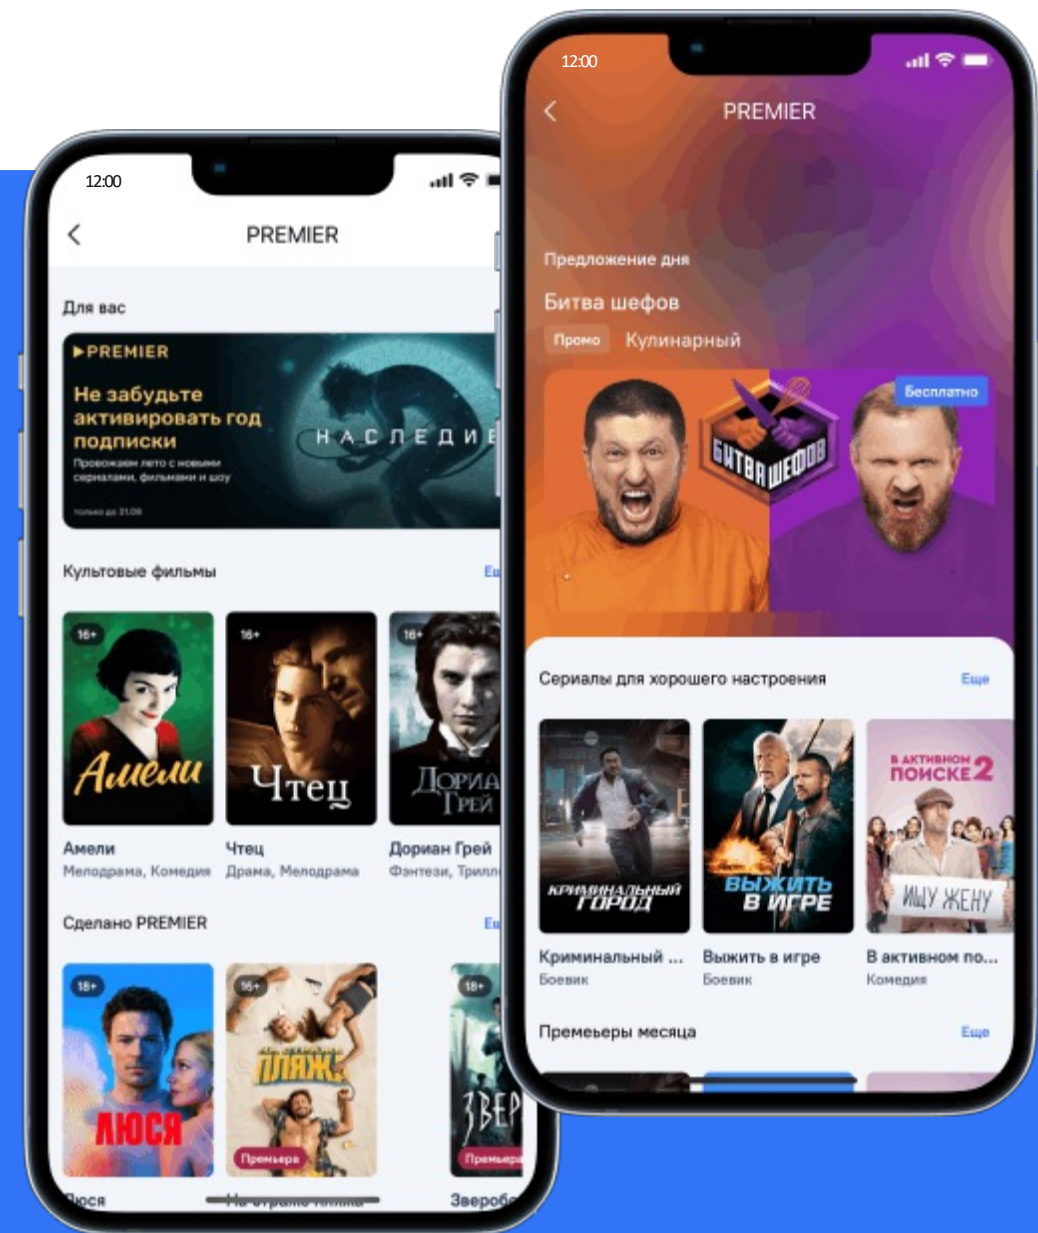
12:00

PREMIER

Для вас

▶PREMIER

Не забудьте активировать год подписки

Провожаем лето с новыми сериалами, фильмами и шоу

только до 31.08

НАСЛЕДИЕ

Культовые фильмы

Ещ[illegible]

16+

Амели

16+

Чтец

16+

Дориан Грей

Амели
Мелодрама, Комедия

Чтец
Драма, Мелодрама

Дориан Грей
Фэнтези, Трилл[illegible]

Сделано PREMIER

Ещ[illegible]

18+

ЛЮСЯ

16+

ПЛЯЖ

Премьера

18+

ЗВЕР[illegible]

Премьера

Люся

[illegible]

Зверобо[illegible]

12:00

PREMIER

Предложение дня

Битва шефов

Промо

Кулинарный

БИТВА ШЕФОВ

Бесплатно

Сериалы для хорошего настроения

Еще

КРИМИНАЛЬНЫЙ ГОРОД

ВЫЖИТЬ В ИГРЕ

В АКТИВНОМ ПОИСКЕ 2

ИЩУ ЖЕНУ

Криминальный ...
Боевик

Выжить в игре
Боевик

В активном по...
Комедия

Премьеры месяца

Еще